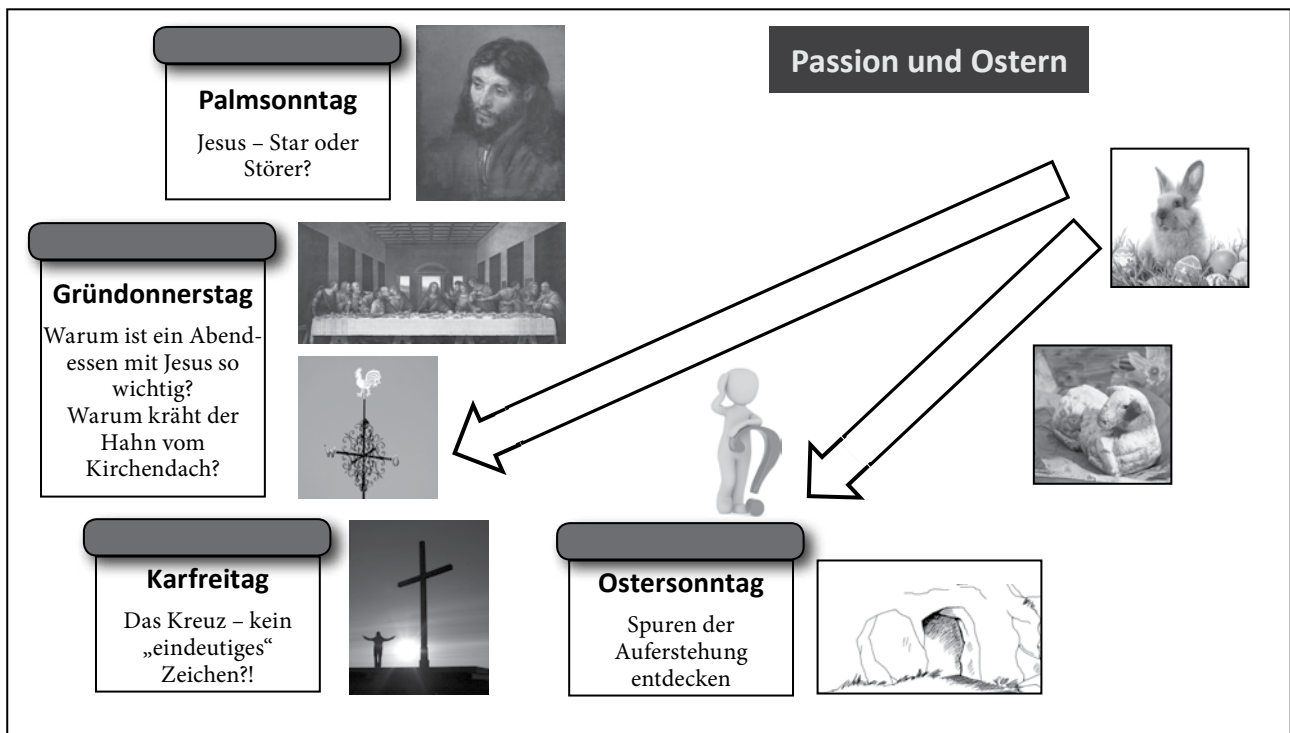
Palmsonntag

Jesus – Star oder Störer?

Passion und Ostern

Gründonnerstag

Warum ist ein Abendessen mit Jesus so wichtig?
Warum kräht der Hahn vom Kirchendach?

W

O

Karfreitag

Das Kreuz – kein „eindeutiges" Zeichen?!

Ostersonntag

Spuren der Auferstehung entdecken